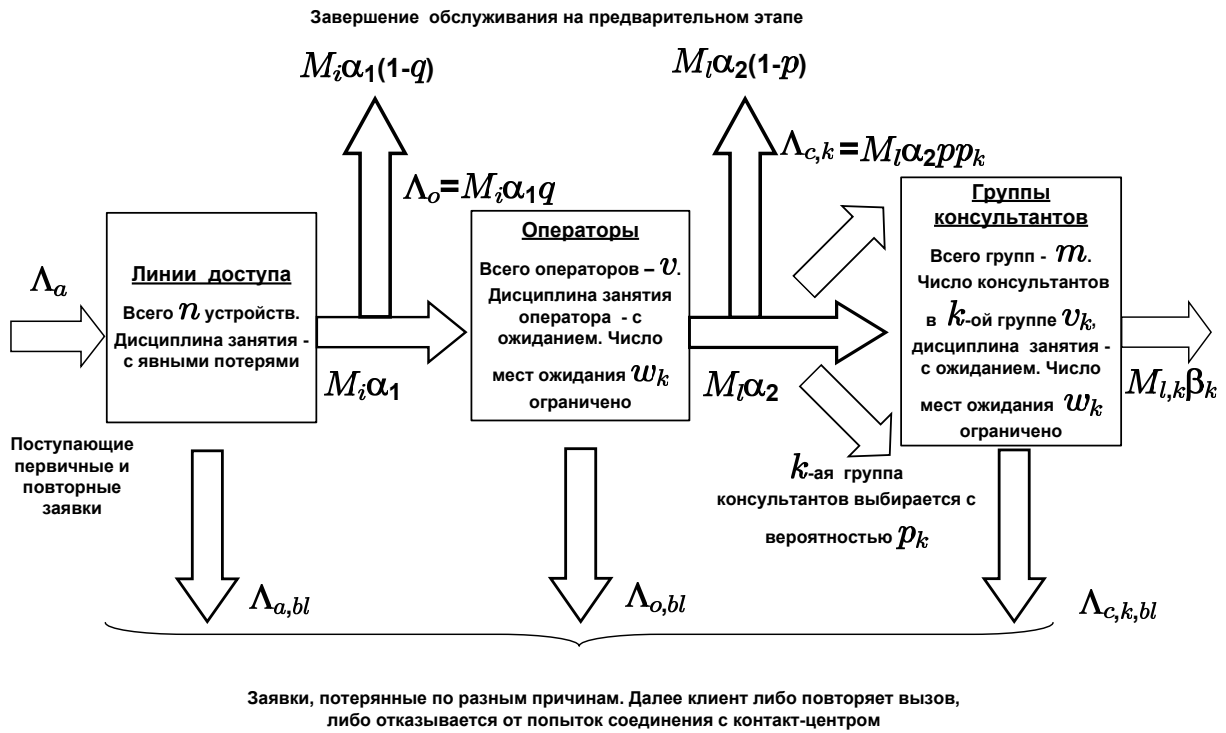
Завершение обслуживания на предварительном этапе

$M_i\alpha_1(1-q)$

$M_l\alpha_2(1-p)$

$\Lambda_{c,k}=M_l\alpha_2 pp_k$

$\Lambda_o=M_i\alpha_1 q$

$\Lambda_a$

Линии доступа

Всего $n$ устройств. Дисциплина занятия - с явными потерями

$M_i\alpha_1$

Операторы

Всего операторов – $v$. Дисциплина занятия оператора - с ожиданием. Число мест ожидания $w_k$ ограничено

$M_l\alpha_2$

Группы консультантов

Всего групп - $m$. Число консультантов в $k$-ой группе $v_k$, дисциплина занятия - с ожиданием. Число мест ожидания $w_k$ ограничено

$M_{l,k}\beta_k$

Поступающие первичные и повторные заявки

$k$-ая группа консультантов выбирается с вероятностью $p_k$

$\Lambda_{a,bl}$

$\Lambda_{o,bl}$

$\Lambda_{c,k,bl}$

Заявки, потерянные по разным причинам. Далее клиент либо повторяет вызов, либо отказывается от попыток соединения с контакт-центром